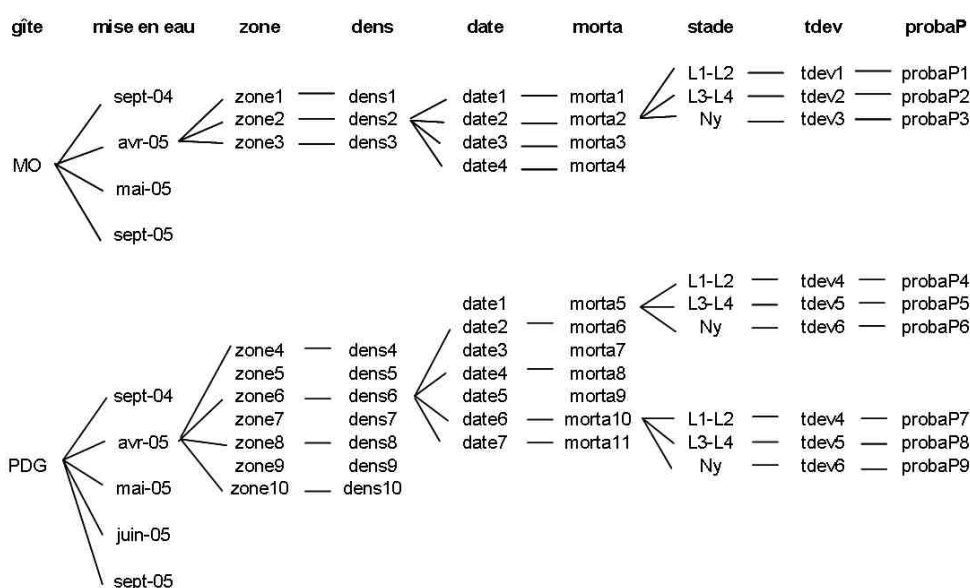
gîte mise en eau zone dens date morta stade tdev probaP

MO
sept-04
avr-05
mai-05
sept-05

zone1 — dens1
zone2 — dens2
zone3 — dens3

date1 — morta1
date2 — morta2
date3 — morta3
date4 — morta4

L1-L2 — tdev1 — probaP1
L3-L4 — tdev2 — probaP2
Ny — tdev3 — probaP3

PDG
sept-04
avr-05
mai-05
juin-05
sept-05

zone4 — dens4
zone5 dens5
zone6 — dens6
zone7 dens7
zone8 — dens8
zone9 dens9
zone10 — dens10

date1 morta5
date2 — morta6
date3 morta7
date4 — morta8
date5 morta9
date6 — morta10
date7 — morta11

L1-L2 — tdev4 — probaP4
L3-L4 — tdev5 — probaP5
Ny — tdev6 — probaP6

L1-L2 — tdev4 — probaP7
L3-L4 — tdev5 — probaP8
Ny — tdev6 — probaP9